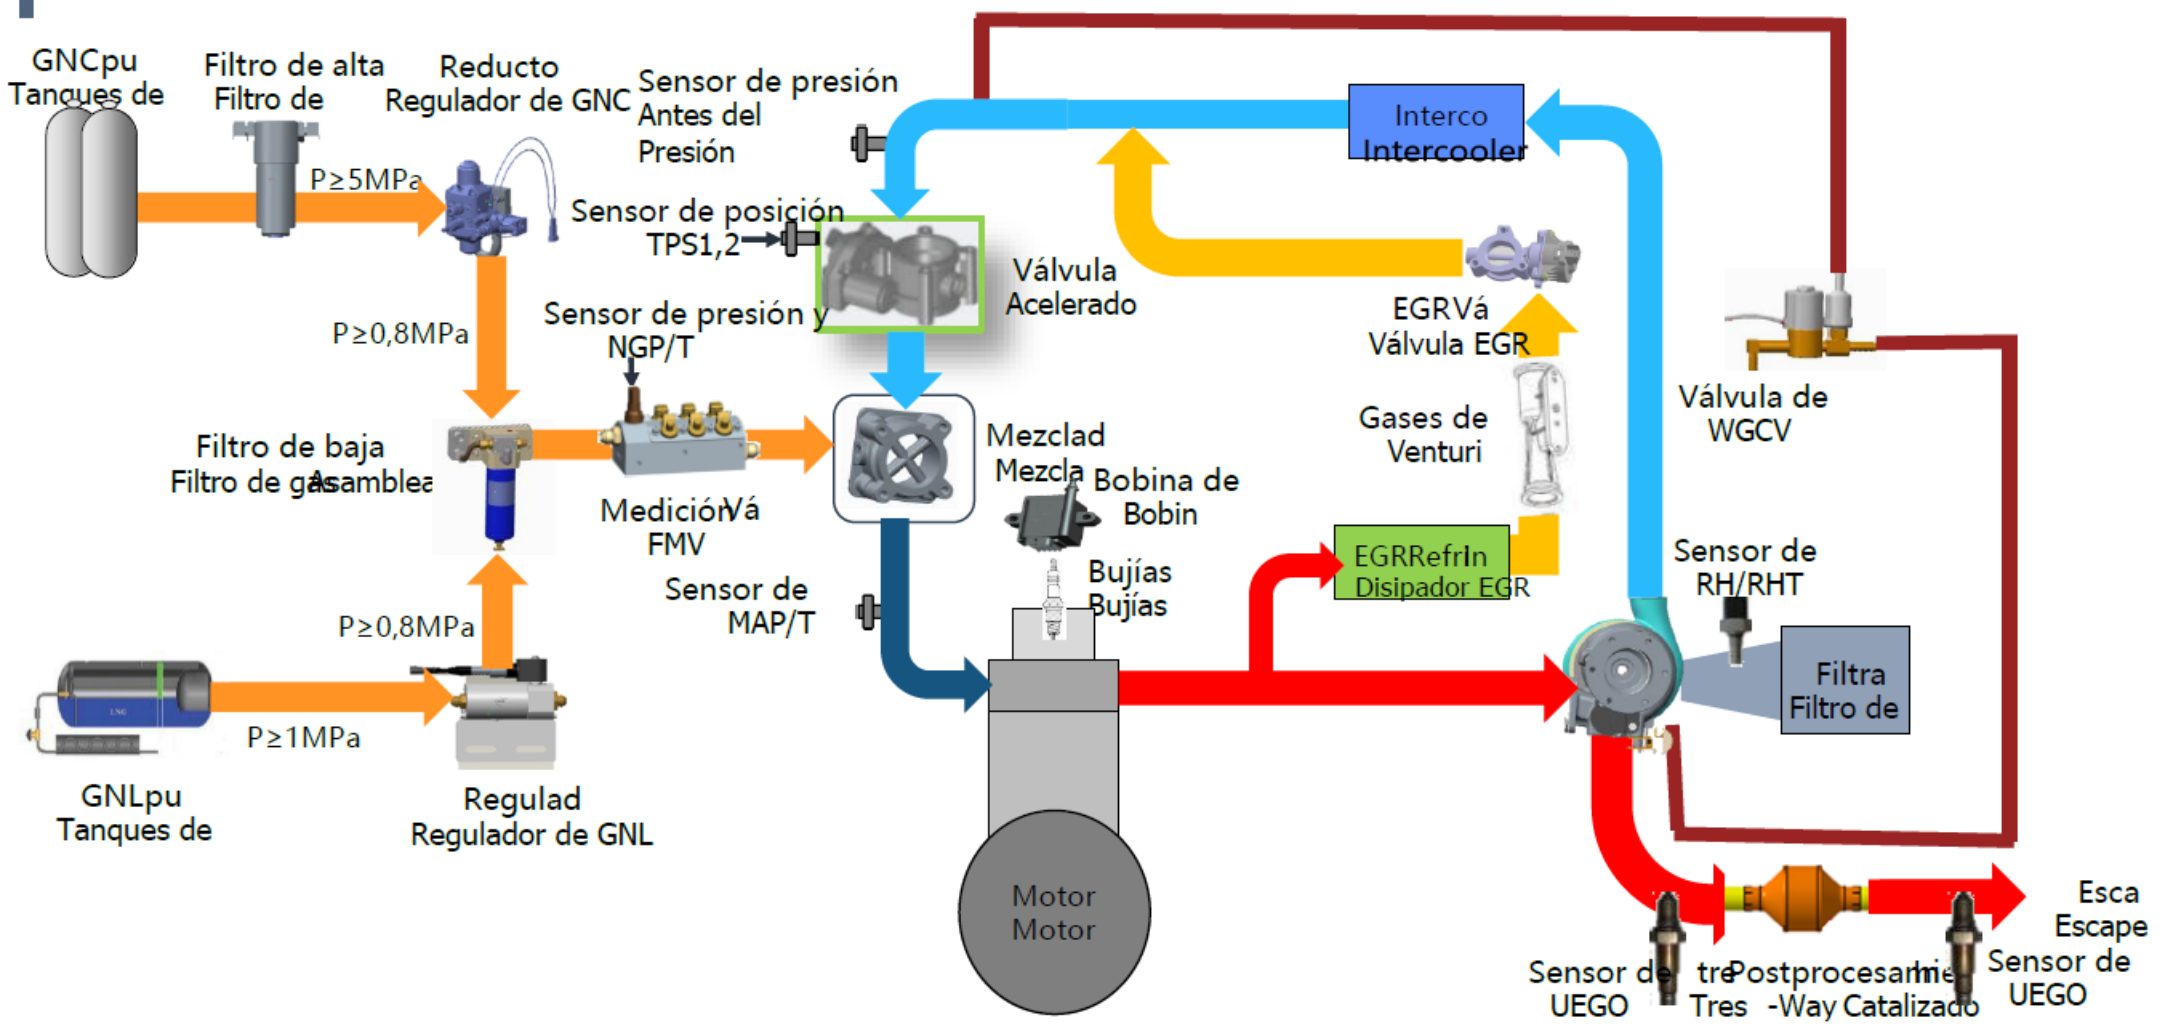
GNCpu
Tanques de

Filtro de alta
Filtro de

Reducto
Regulador de GNC

Sensor de presión
Antes del
Presión

P≥5MPa

Sensor de posición
TPS1,2

Interco
Intercooler

Válvula
Acelerado

EGRVá
Válvula EGR

Válvula de
WGCV

P≥0,8MPa

Sensor de presión y
NGP/T

Filtro de baja
Filtro de gasAsamblea

MediciónVá
FMV

Mezclad
Mezcla

Bobina de
Bobin

Gases de
Venturi

EGRRefrIn
Disipador EGR

Sensor de
RH/RHT

Sensor de
MAP/T

Bujías
Bujías

Filtra
Filtro de

P≥0,8MPa

P≥1MPa

GNLpu
Tanques de

Regulad
Regulador de GNL

Motor
Motor

Esca
Escape

Sensor de
UEGO

trePostprocesamie
Tres -Way Catalizado

Sensor de
UEGO